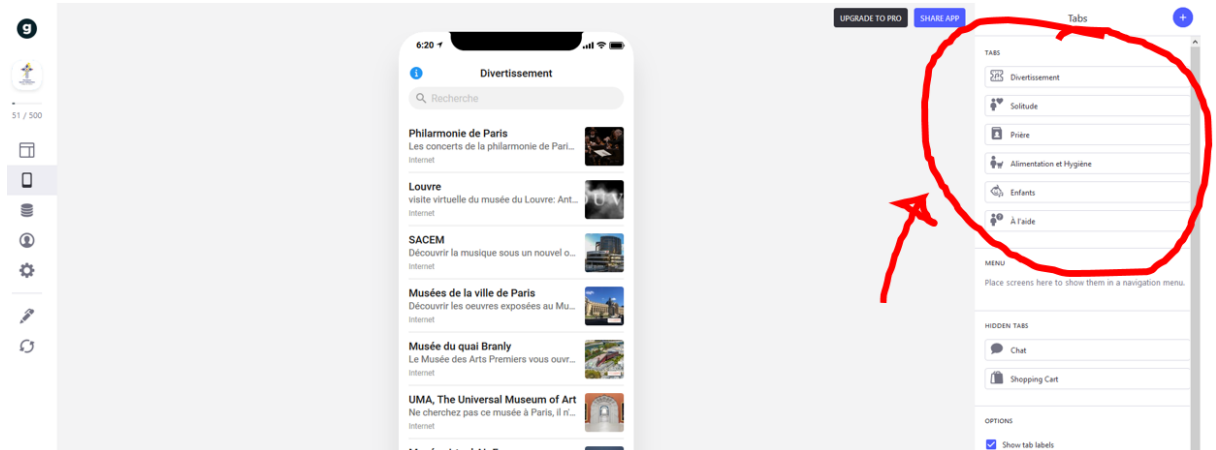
g

51 / 500

UPGRADE TO PRO SHARE APP

6:20

Divertissement

Recherche

Philarmonie de Paris
Les concerts de la philarmonie de Pari...
Internet

Louvre
visite virtuelle du musée du Louvre: Ant...
Internet

SACEM
Découvrir la musique sous un nouvel o...
Internet

Musées de la ville de Paris
Découvrir les oeuvres exposées au Mu...
Internet

Musée du quai Branly
Le Musée des Arts Premiers vous ouvr...
Internet

UMA, The Universal Museum of Art
Ne cherchez pas ce musée à Paris, il n'...
Internet

Tabs

TABS

Divertissement

Solitude

Prière

Alimentation et Hygiène

Enfants

À l'aide

MENU

Place screens here to show them in a navigation menu.

HIDDEN TABS

Chat

Shopping Cart

OPTIONS

Show tab labels